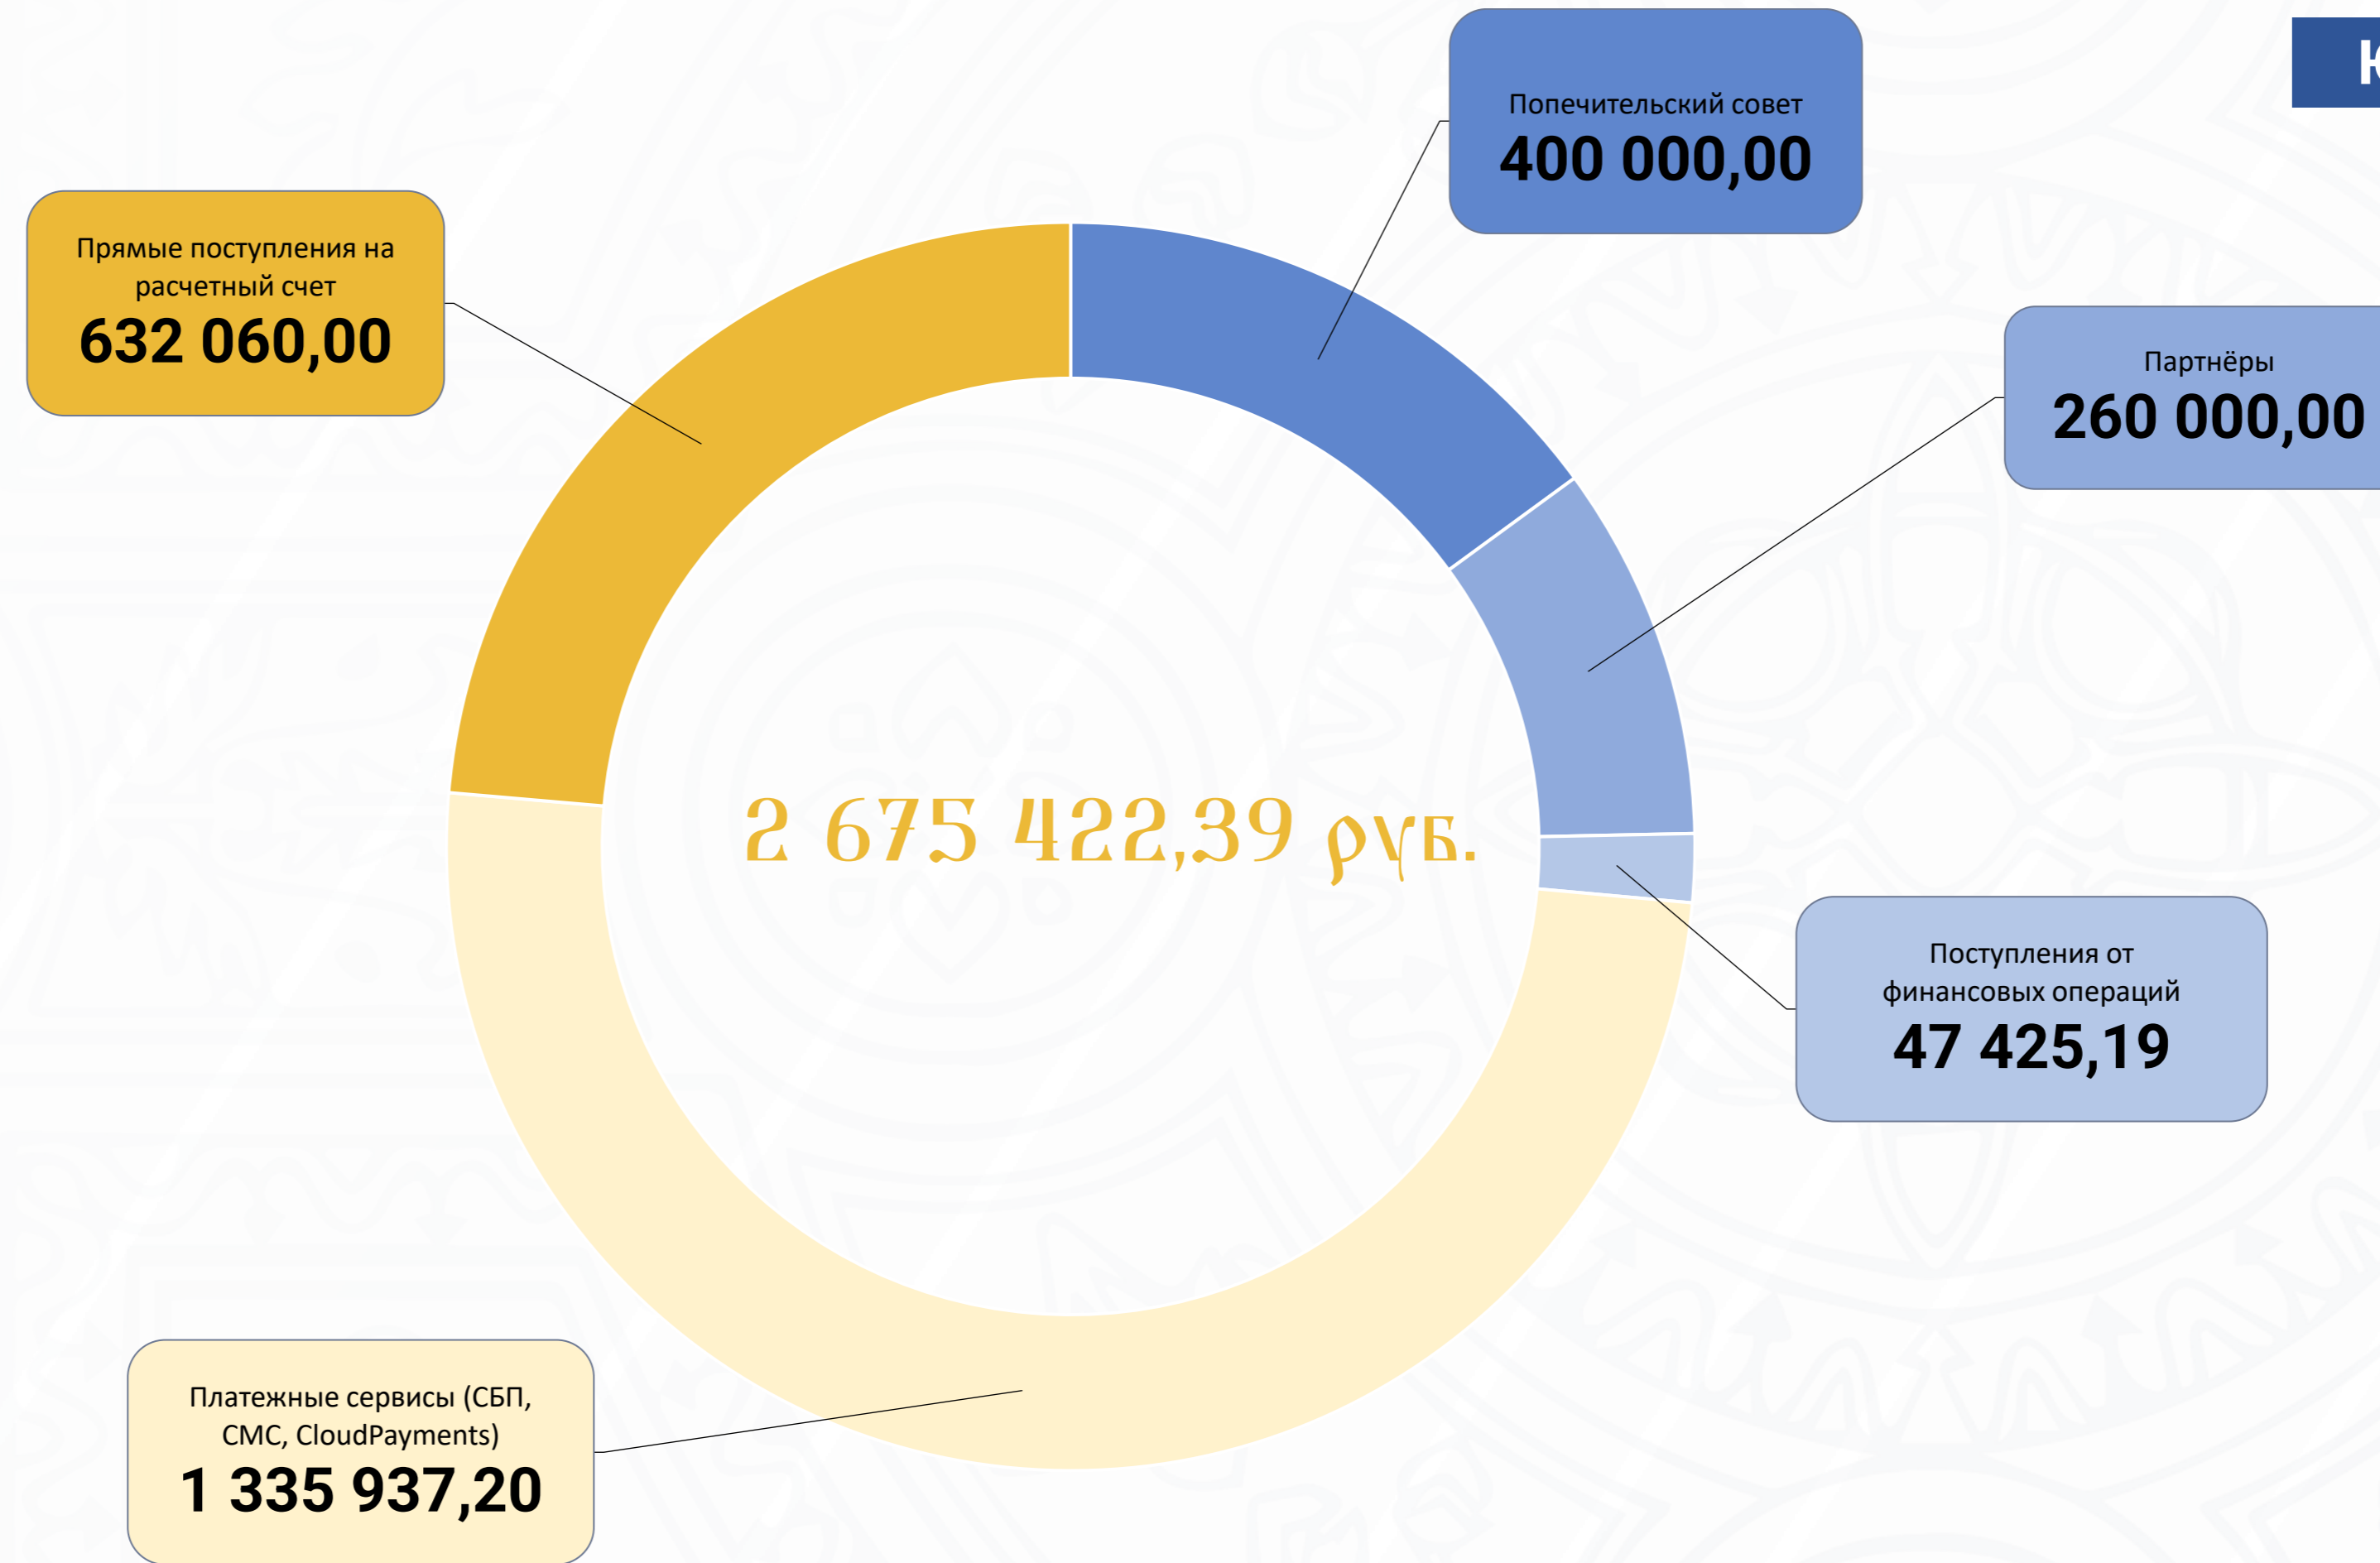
К

Попечительский совет
400 000,00

Прямые поступления на расчетный счет
632 060,00

Партнёры
260 000,00

2 675 422,39 руб.

Поступления от финансовых операций
47 425,19

Платежные сервисы (СБП, СМС, CloudPayments)
1 335 937,20